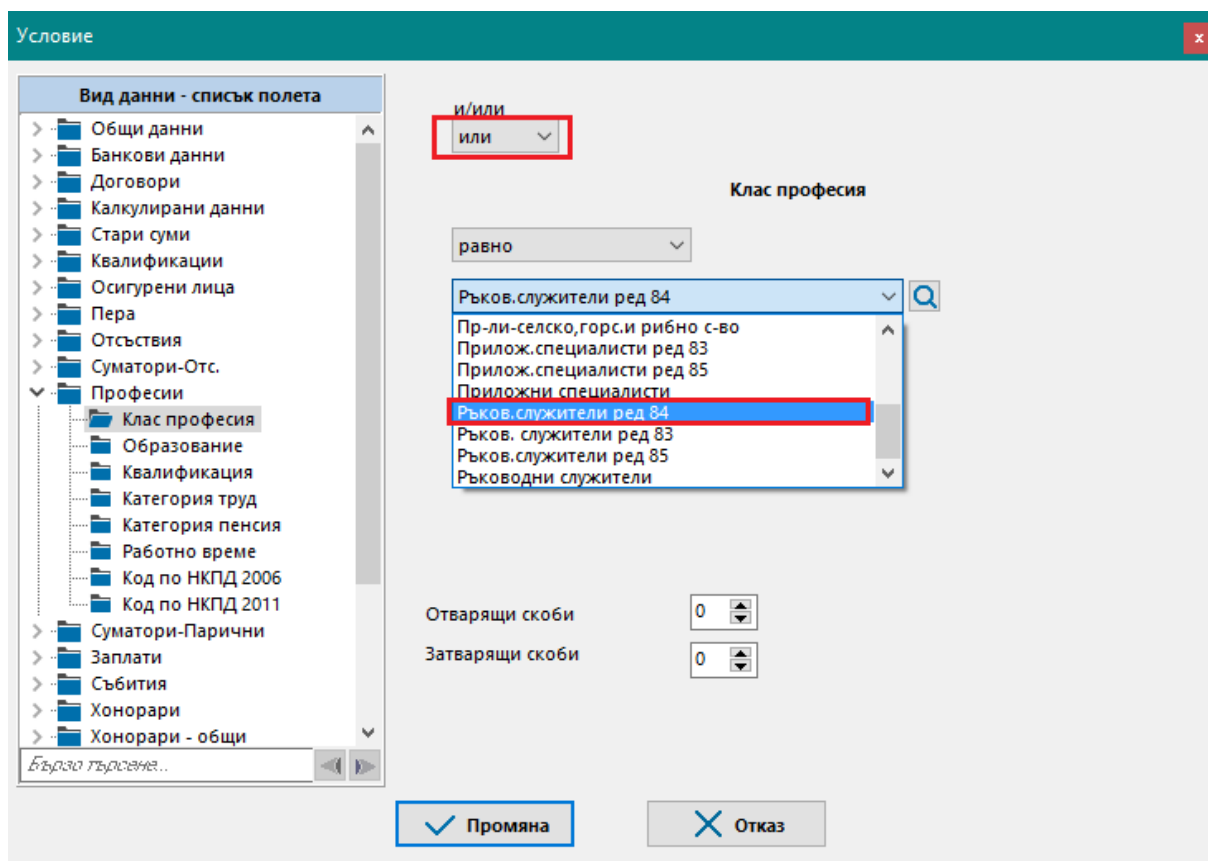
Условие

x

Вид данни - списък полета

Общи данни
Банкови данни
Договори
Калкулирани данни
Стари суми
Квалификации
Осигурени лица
Пера
Отсъствия
Суматори-Отс.
Професии
Клас професия
Образование
Квалификация
Категория труд
Категория пенсия
Работно време
Код по НКПД 2006
Код по НКПД 2011
Суматори-Парични
Заплати
Събития
Хонорари
Хонорари - общи

Бързо търсене...

и/или
или

Клас професия

равно

Ръков.служители ред 84

Пр-ли-селско,горс.и рибно с-во
Прилож.специалисти ред 83
Прилож.специалисти ред 85
Приложни специалисти
Ръков.служители ред 84
Ръков. служители ред 83
Ръков.служители ред 85
Ръководни служители

Отварящи скоби 0
Затварящи скоби 0

Промяна
Отказ